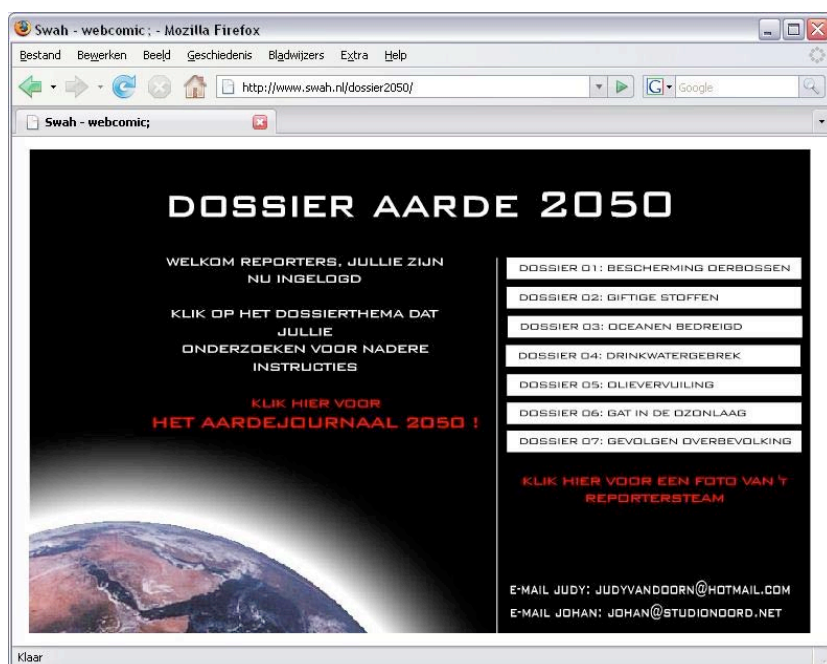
Swah - webcomic; - Mozilla Firefox

Bestand Bewerken Beeld Geschiedenis Bladwijzers Extra Help

http://www.swah.nl/dossier2050/

Google

Swah - webcomic;

DOSSIER AARDE 2050

WELKOM REPORTERS, JULLIE ZIJN NU INGELOGD

KLIK OP HET DOSSIERTHEMA DAT JULLIE ONDERZOEKEN VOOR NADERE INSTRUCTIES

KLIK HIER VOOR
HET AARDEJOURNAAL 2050 !

DOSSIER 01: BESCHERMING OERBOSSEN

DOSSIER 02: GIFTIGE STOFFEN

DOSSIER 03: OCEANEN BEDREIGD

DOSSIER 04: DRINKWATERGEBREK

DOSSIER 05: OLIEVERVUILING

DOSSIER 06: GAT IN DE OZONLAAG

DOSSIER 07: GEVOLGEN OVERBEVOLKING

KLIK HIER VOOR EEN FOTO VAN 'T REPORTERSTEAM

E-MAIL JUDY: JUDYVANDOORN@HOTMAIL.COM
E-MAIL JOHAN: JOHAN@STUDIONOORD.NET

Klaar